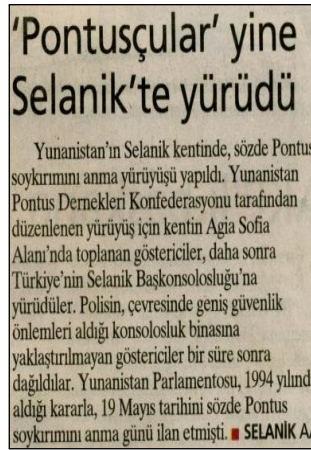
'Pontusçular' yine Selanik'te yürüdü

Yunanistan'ın Selanik kentinde, sözde Pontus soykırımını anma yürüyüşü yapıldı. Yunanistan Pontus Dernekleri Konfederasyonu tarafından düzenlenen yürüyüş için kentin Agia Sofia Alanı'nda toplanan göstericiler, daha sonra Türkiye'nin Selanik Başkonsolosluğu'na yürüdüler. Polisin, çevresinde geniş güvenlik önlemleri aldığı konsolosluk binasına yaklaştırılmayan göstericiler bir süre sonra dağıldılar. Yunanistan Parlamentosu, 1994 yılında aldığı kararla, 19 Mayıs tarihini sözde Pontus soykırımını anma günü ilan etmişti. SELANİK A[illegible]